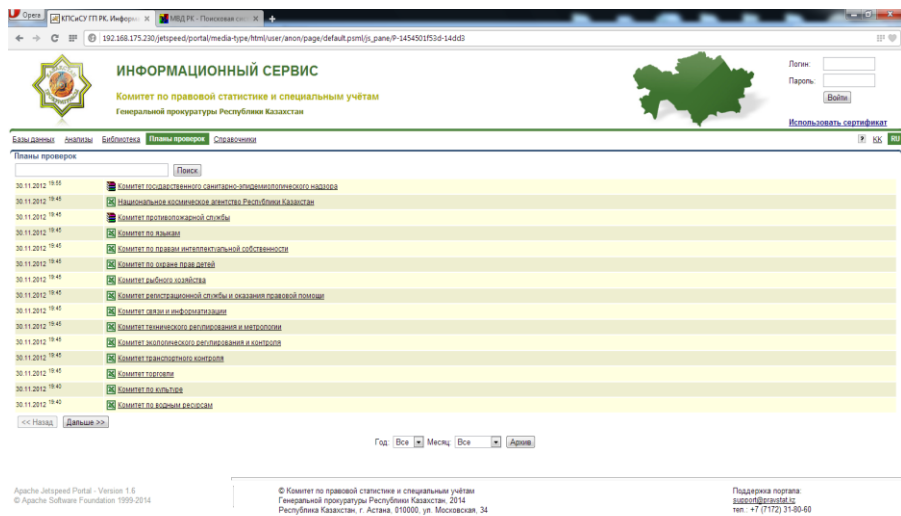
Opera | КПСиСУ ГП РК. Информ | МВД РК - Поисковая сис

192.168.175.230/jetspeed/portal/media-type/html/user/anon/page/default.psml/js_pane/P-1454501f53d-14dd3

ИНФОРМАЦИОННЫЙ СЕРВИС

Комитет по правовой статистике и специальным учётам

Генеральной прокуратуры Республики Казахстан

Логин:
Пароль:
Войти

Использовать сертификат

Базы данных | Анализы | Библиотека | Планы проверок | Справочники

? KK RU

Планы проверок

Поиск

30.11.2012 $^{19:55}$ Комитет государственного санитарно-эпидемиологического надзора
30.11.2012 $^{19:45}$ Национальное космическое агентство Республики Казахстан
30.11.2012 $^{19:45}$ Комитет противопожарной службы
30.11.2012 $^{19:45}$ Комитет по языкам
30.11.2012 $^{19:45}$ Комитет по правам интеллектуальной собственности
30.11.2012 $^{19:45}$ Комитет по охране прав детей
30.11.2012 $^{19:45}$ Комитет рыбного хозяйства
30.11.2012 $^{19:45}$ Комитет регистрационной службы и оказания правовой помощи
30.11.2012 $^{19:45}$ Комитет связи и информатизации
30.11.2012 $^{19:45}$ Комитет технического регулирования и метрологии
30.11.2012 $^{19:45}$ Комитет экологического регулирования и контроля
30.11.2012 $^{19:45}$ Комитет транспортного контроля
30.11.2012 $^{19:45}$ Комитет торговли
30.11.2012 $^{19:40}$ Комитет по культуре
30.11.2012 $^{19:40}$ Комитет по водным ресурсам

<< Назад | Дальше >>

Год: Все | Месяц: Все | Архив

Apache Jetspeed Portal - Version 1.6
© Apache Software Foundation 1999-2014

© Комитет по правовой статистике и специальным учётам
Генеральной прокуратуры Республики Казахстан, 2014
Республика Казахстан, г. Астана, 010000, ул. Московская, 34

Поддержка портала:
support@pravstat.kz
тел.: +7 (7172) 31-80-60